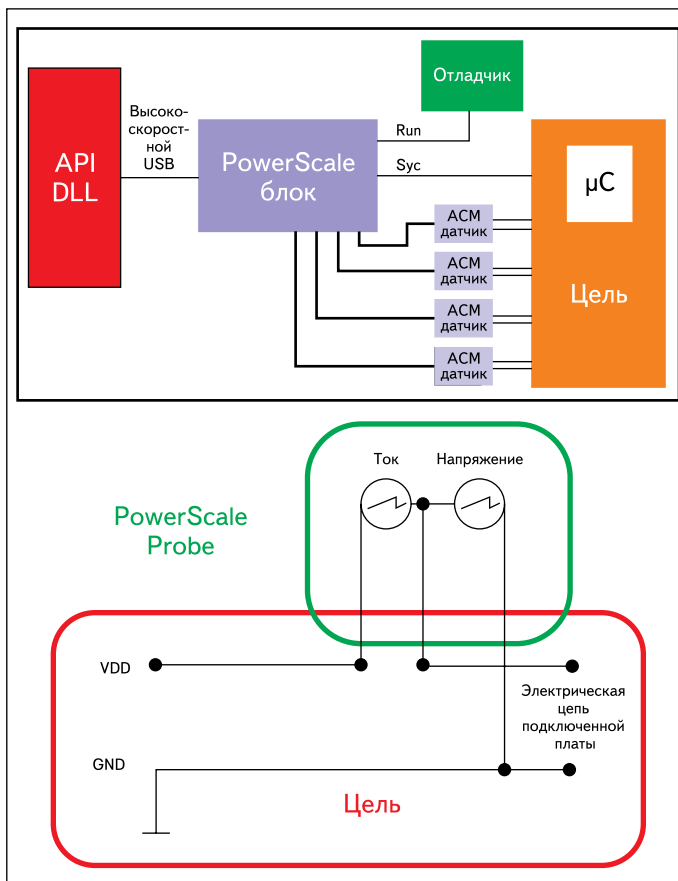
API DLL

Высокоскоростной USB

PowerScale блок

Отладчик

Run

Syc

μC

ACM датчик

ACM датчик

ACM датчик

ACM датчик

Цель

PowerScale Probe

Ток

Напряжение

VDD

GND

Электрическая цепь подключенной платы

Цель